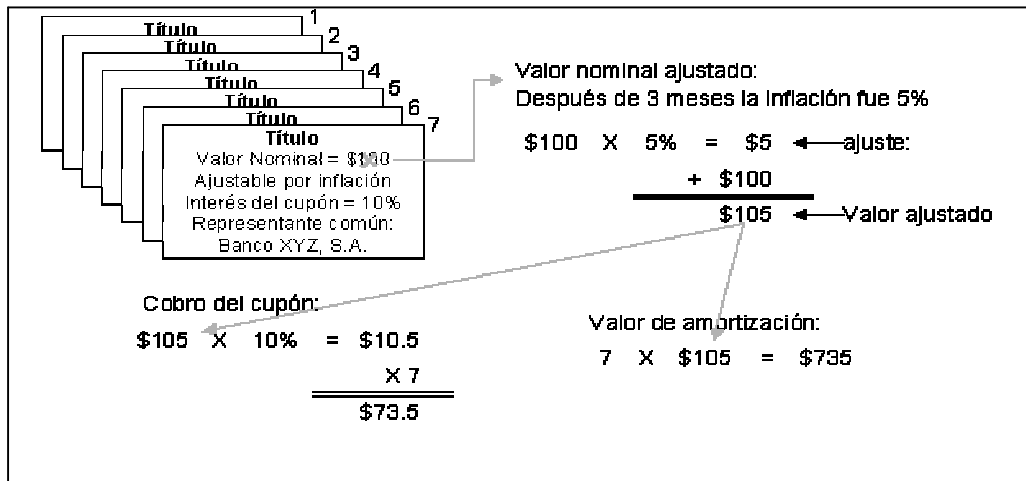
Título 1
Título 2
Título 3
Título 4
Título 5
Título 6
Título 7

Título
Valor Nominal = $100
Ajustable por inflación
Interés del cupón = 10%
Representante común:
Banco XYZ, S.A.

Valor nominal ajustado:
Después de 3 meses la inflación fue 5%

$100 X 5% = $5 ajuste:
+ $100
$105 Valor ajustado

Cobro del cupón:
$105 X 10% = $10.5
X 7
$73.5

Valor de amortización:
7 X $105 = $735